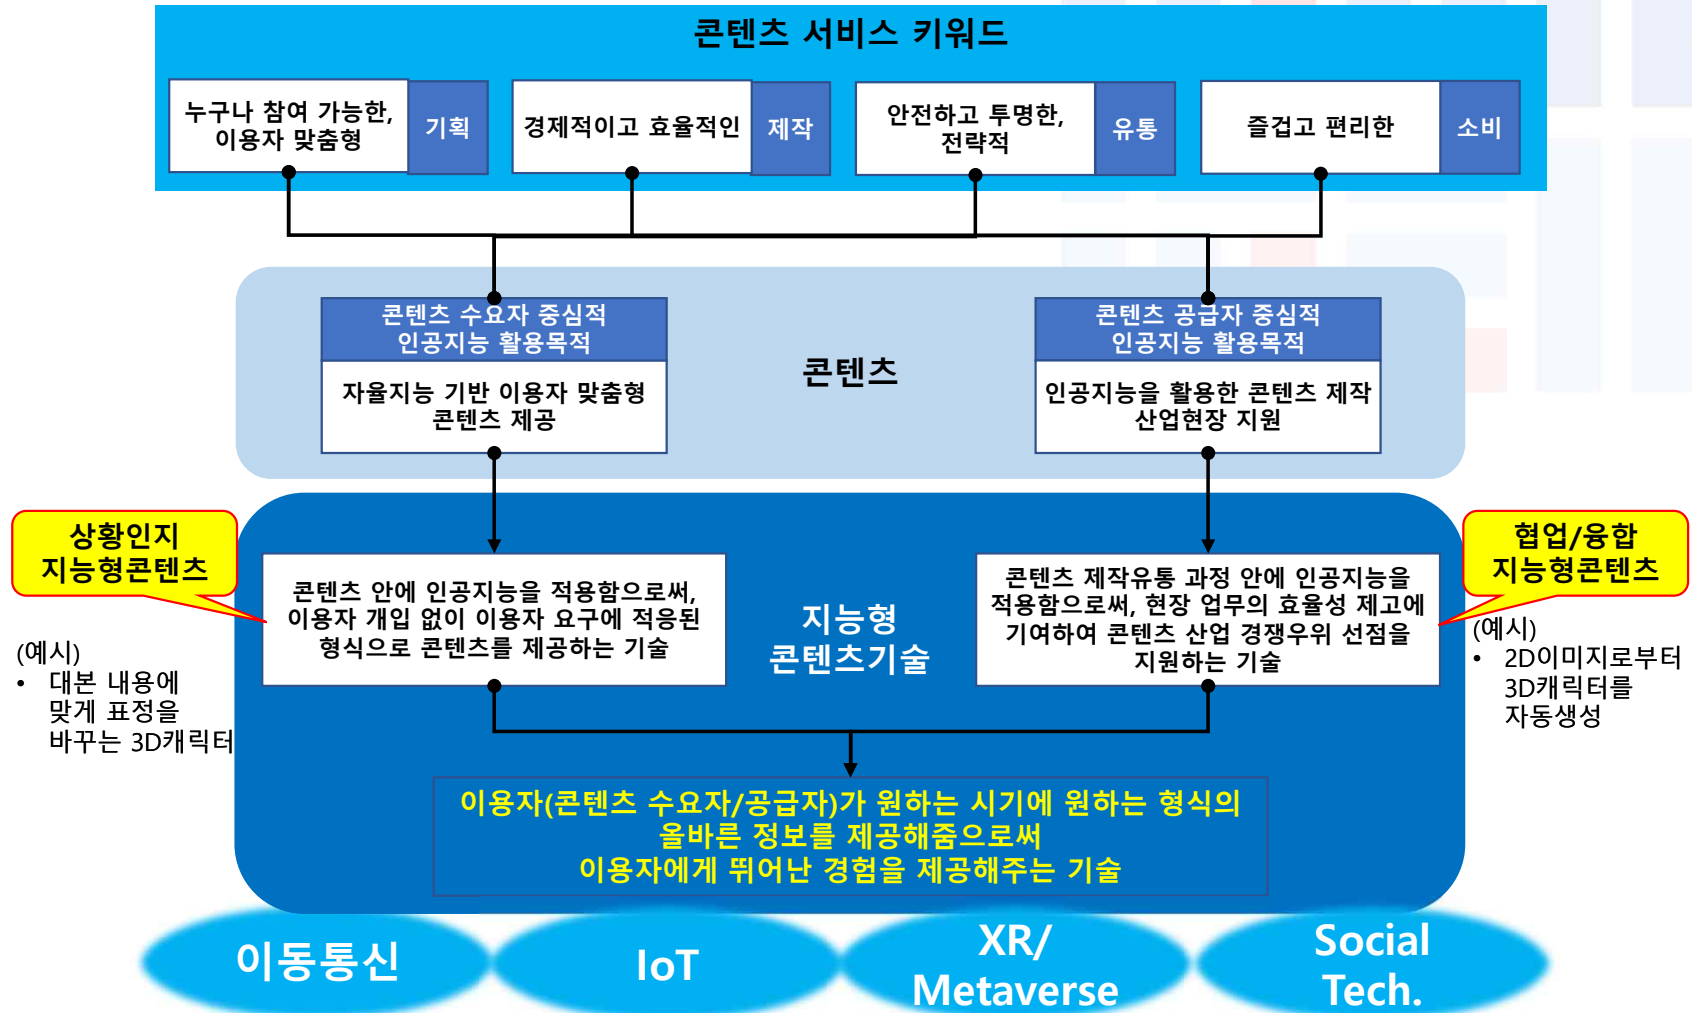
콘텐츠 서비스 키워드

누구나 참여 가능한, 이용자 맞춤형

기획

경제적이고 효율적인

제작

안전하고 투명한, 전략적

유통

즐겁고 편리한

소비

콘텐츠 수요자 중심적 인공지능 활용목적

자율지능 기반 이용자 맞춤형 콘텐츠 제공

콘텐츠

콘텐츠 공급자 중심적 인공지능 활용목적

인공지능을 활용한 콘텐츠 제작 산업현장 지원

상황인지 지능형콘텐츠

(예시)
• 대본 내용에 맞게 표정을 바꾸는 3D캐릭터

콘텐츠 안에 인공지능을 적용함으로써, 이용자 개입 없이 이용자 요구에 적응된 형식으로 콘텐츠를 제공하는 기술

지능형 콘텐츠기술

콘텐츠 제작유통 과정 안에 인공지능을 적용함으로써, 현장 업무의 효율성 제고에 기여하여 콘텐츠 산업 경쟁우위 선점을 지원하는 기술

협업/융합 지능형콘텐츠

(예시)
• 2D이미지로부터 3D캐릭터를 자동생성

이용자(콘텐츠 수요자/공급자)가 원하는 시기에 원하는 형식의 올바른 정보를 제공해줌으로써 이용자에게 뛰어난 경험을 제공해주는 기술

이동통신

IoT

XR/ Metaverse

Social Tech.